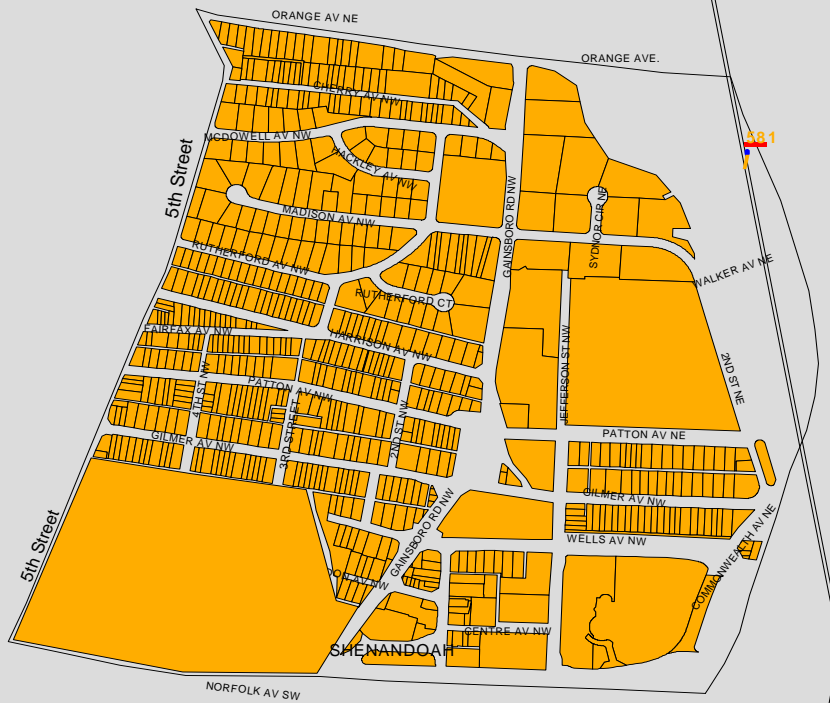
ORANGE AV NE

ORANGE AVE.

581

CHERRY AV NW

MCDOWELL AV NW

HACKLEY AV NW

5th Street

MADISON AV NW

GAINSBORO RD NW

SYDNOR CIR NE

RUTHERFORD AV NW

WALKER AV NE

RUTHERFORD CT

FAIRFAX AV NW

HARRISON AV NW

2ND ST NE

JEFFERSON ST NW

PATTON AV NW

4TH ST NW

3RD STREET

2ND ST NW

PATTON AV NE

GILMER AV NW

GILMER AV NW

GAINSBORO RD NW

WELLS AV NW

COMMONWEALTH AV NE

5th Street

DOLA AV NW

CENTRE AV NW

SHENANDOAH

NORFOLK AV SW